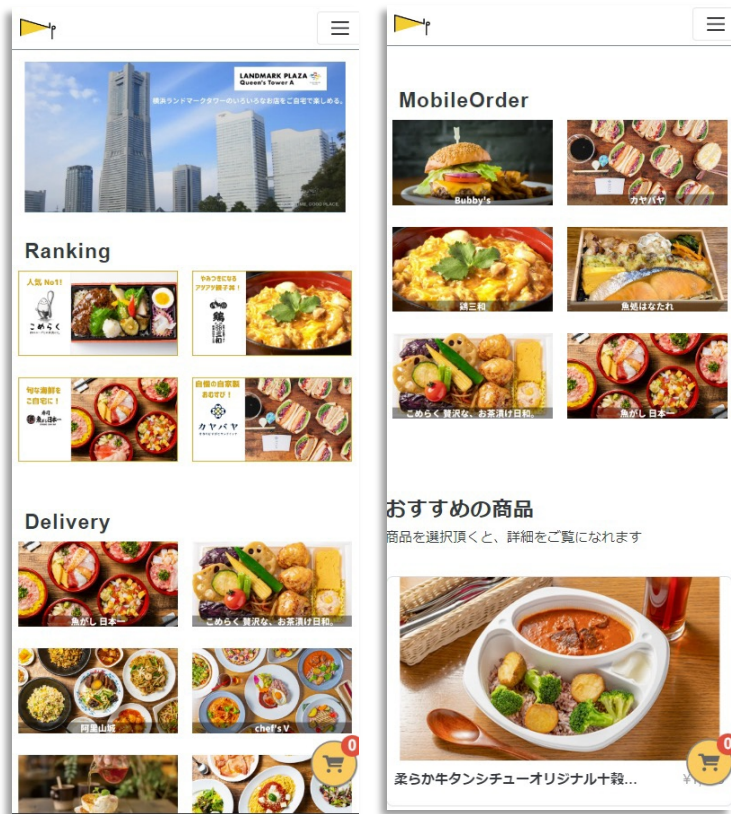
LANDMARK PLAZA
Queen's Tower A
横浜ランドマークタワーのいろいろなお店をご自宅で楽しめる。

Ranking

人気 No.1!
こめらく

やみつきになるアツアツ親子丼!
鶏三和

旬な海鮮をご自宅に!
魚がし日本一

自慢の自家製あるです!
カヤバヤ

Delivery

魚がし 日本一
こめらく 贅沢な、お茶漬け日和。
阿里山城
chef's V

0

MobileOrder

Bubby's
カヤバヤ
鶏三和
魚処はなたれ
こめらく 贅沢な、お茶漬け日和。
魚がし 日本一

おすすめの商品
商品を選択頂くと、詳細をご覧になれます

柔らか牛タンシチューオリジナル十穀...
¥

0